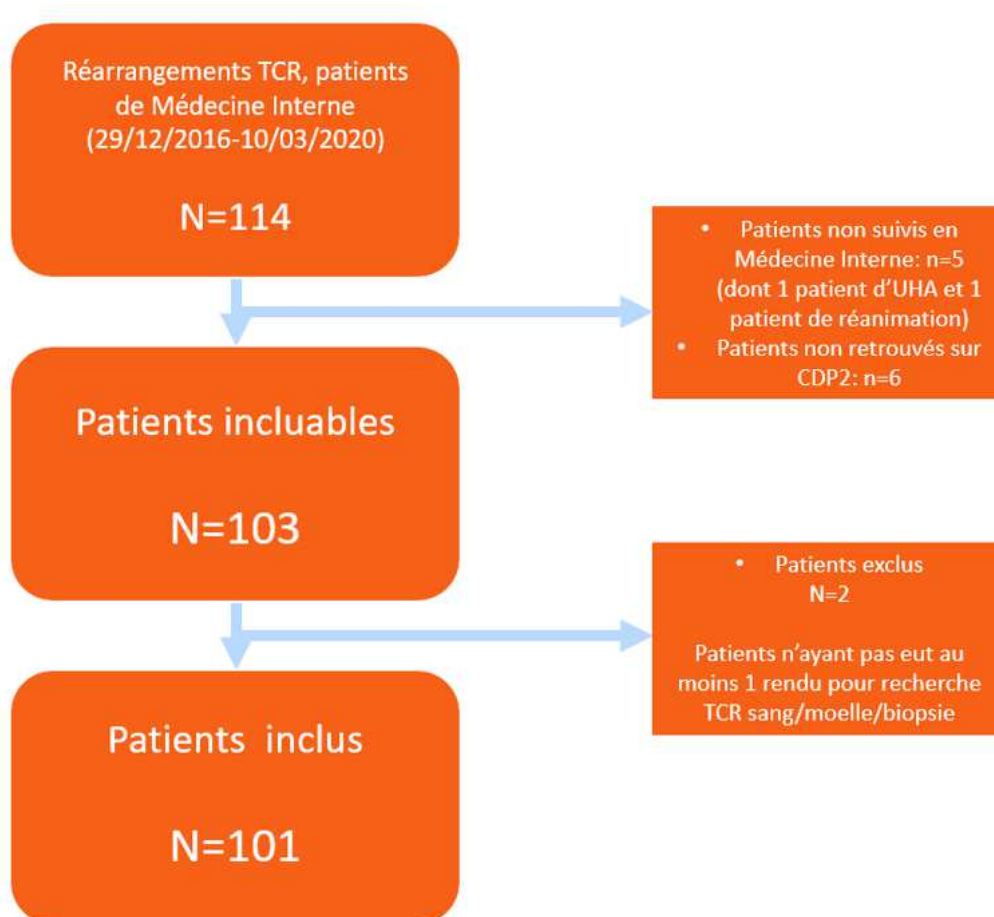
Réarrangements TCR, patients de Médecine Interne (29/12/2016-10/03/2020)

N=114

• Patients non suivis en Médecine Interne: n=5 (dont 1 patient d'UHA et 1 patient de réanimation)
• Patients non retrouvés sur CDP2: n=6

Patients incluables

N=103

• Patients exclus
N=2

Patients n'ayant pas eut au moins 1 rendu pour recherche TCR sang/moelle/biopsie

Patients inclus

N=101